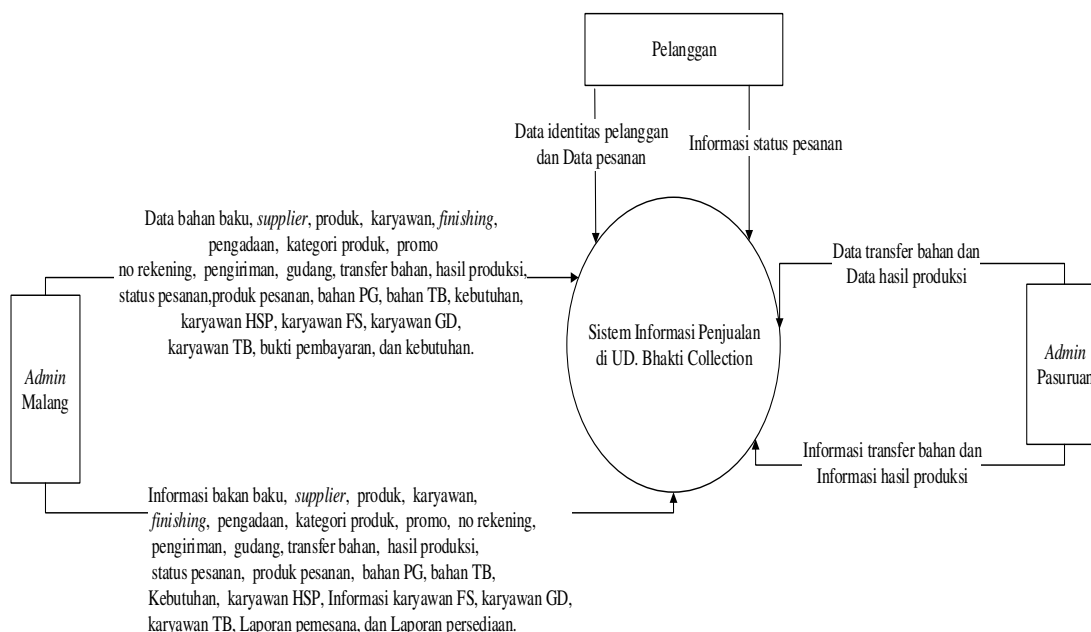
Pelanggan

Data identitas pelanggan dan Data pesanan

Informasi status pesanan

Data bahan baku, *supplier*, produk, karyawan, *finishing*, pengadaan, kategori produk, promo no rekening, pengiriman, gudang, transfer bahan, hasil produksi, status pesanan,produk pesanan, bahan PG, bahan TB, kebutuhan, karyawan HSP, karyawan FS, karyawan GD, karyawan TB, bukti pembayaran, dan kebutuhan.

Data transfer bahan dan Data hasil produksi

Sistem Informasi Penjualan di UD. Bhakti Collection

*Admin* Malang

*Admin* Pasuruan

Informasi transfer bahan dan Informasi hasil produksi

Informasi bakan baku, *supplier*, produk, karyawan, *finishing*, pengadaan, kategori produk, promo, no rekening, pengiriman, gudang, transfer bahan, hasil produksi, status pesanan, produk pesanan, bahan PG, bahan TB, Kebutuhan, karyawan HSP, Informasi karyawan FS, karyawan GD, karyawan TB, Laporan pemesana, dan Laporan persediaan.